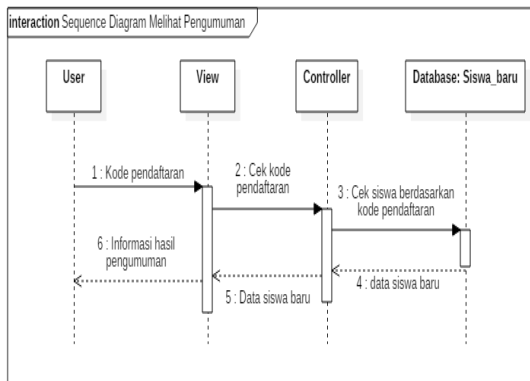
interaction Sequence Diagram Melihat Pengumuman

User

View

Controller

Database: Siswa_baru

1 : Kode pendaftaran

2 : Cek kode pendaftaran

3 : Cek siswa berdasarkan kode pendaftaran

6 : Informasi hasil pengumuman

4 : data siswa baru

5 : Data siswa baru